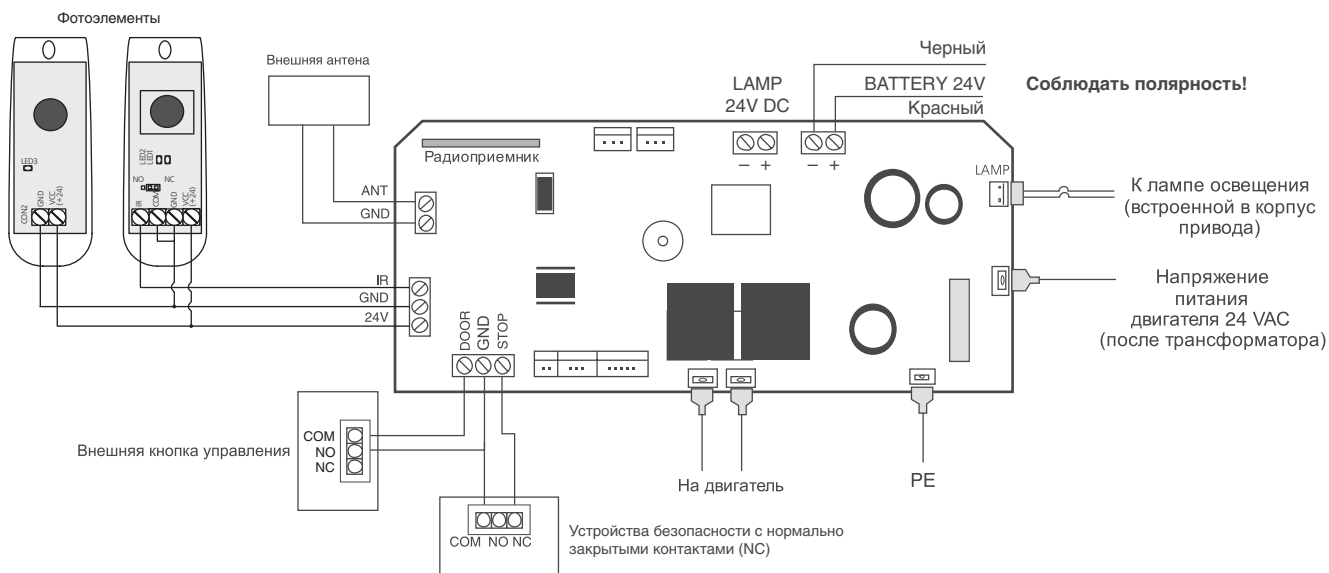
Фотоэлементы

LED3

CON2 GND VCC (+24)

LED2 LED1

NO NC

IR COM GND VCC (+24)

Внешняя антенна

ANT
GND

IR
GND
24V

Радиоприемник

LAMP
24V DC
– +

Черный
BATTERY 24V
Красный
– +

Соблюдать полярность!

LAMP

К лампе освещения (встроенной в корпус привода)

Напряжение питания двигателя 24 VAC (после трансформатора)

DOOR GND STOP

COM
NO
NC

Внешняя кнопка управления

На двигатель

PE

COM NO NC

Устройства безопасности с нормально закрытыми контактами (NC)